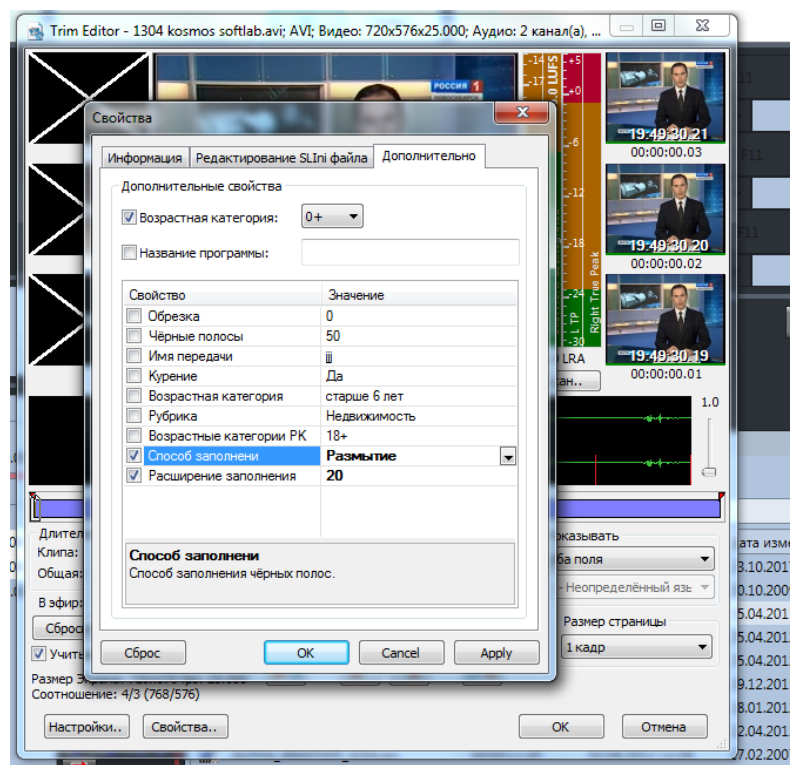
Trim Editor - 1304 kosmos softlab.avi; AVI; Видео: 720x576x25.000; Аудио: 2 канал(а), ...

РОССИЯ 1

-14 LUFS -18 -24 -30 +5 0 -6 -12 -18 -24 -30
L TP Right True Peak

19:49:30.21
00:00:00.03
19:49:30.20
00:00:00.02
19:49:30.19
00:00:00.01

LRA
ан...
1.0

Свойства

Информация | Редактирование SLIni файла | Дополнительно

Дополнительные свойства

☑ Возрастная категория: 0+

☐ Название программы:

| Свойство | Значение |
|---|---|
| ☐ Обрезка | 0 |
| ☐ Чёрные полосы | 50 |
| ☐ Имя передачи | jjj |
| ☐ Курение | Да |
| ☐ Возрастная категория | старше 6 лет |
| ☐ Рубрика | Недвижимость |
| ☐ Возрастные категории РК | 18+ |
| ☑ Способ заполнени | Размытие |
| ☑ Расширение заполнения | 20 |

Способ заполнени
Способ заполнения чёрных полос.

Сброс OK Cancel Apply

Длител
Клипа:
Общая:
В эфир:
Сброс
☑ Учить
Размер э
Соотношение: 4/3 (768/576)

оказывать
ба поля
- Неопределённый язь
Размер страницы
1 кадр

ата изме
3.10.201
0.10.200
5.04.201
5.04.201
5.04.201
9.12.201
8.01.201
2.04.201
7.02.201

Настройки.. Свойства.. OK Отмена